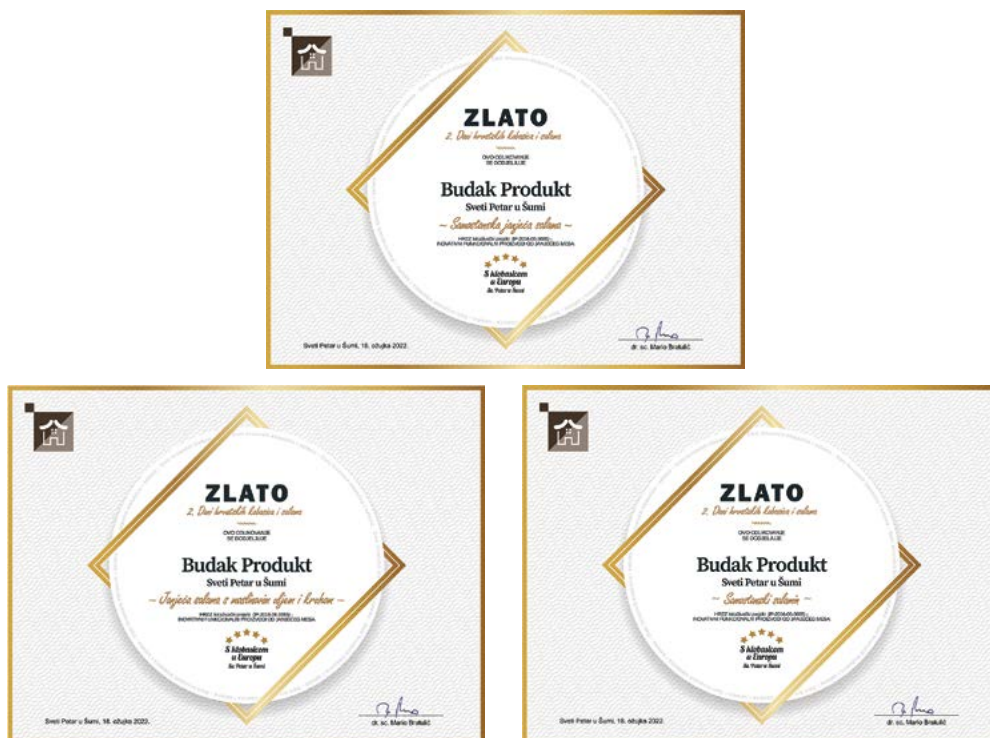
ZLATO
2. Dani hrvatskih kobasica i salama
OVO ODLIKOVANJE SE DODJELJUJE
Budak Produkt
Sveti Petar u Šumi
~ Samostanska janjeća salama ~
HRZZ istraživački projekt: [IP-2018-01-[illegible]] INOVATIVNI FUNKCIONALNI PROIZVODI OD JANJEĆEG MESA
S kobasicom u Europu
Sv. Petar u Šumi
Sveti Petar u Šumi, 18. ožujka 2022.
dr. sc. Mario Brakulić

ZLATO
2. Dani hrvatskih kobasica i salama
OVO ODLIKOVANJE SE DODJELJUJE
Budak Produkt
Sveti Petar u Šumi
~ Janjeća salama s maslinovim uljem i hrenom ~
HRZZ istraživački projekt: [IP-2018-01-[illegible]] INOVATIVNI FUNKCIONALNI PROIZVODI OD JANJEĆEG MESA
S kobasicom u Europu
Sv. Petar u Šumi
Sveti Petar u Šumi, 18. ožujka 2022.
dr. sc. Mario Brakulić

ZLATO
2. Dani hrvatskih kobasica i salama
OVO ODLIKOVANJE SE DODJELJUJE
Budak Produkt
Sveti Petar u Šumi
~ Samostanski salami ~
HRZZ istraživački projekt: [IP-2018-01-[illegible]] INOVATIVNI FUNKCIONALNI PROIZVODI OD JANJEĆEG MESA
S kobasicom u Europu
Sv. Petar u Šumi
Sveti Petar u Šumi, 18. ožujka 2022.
dr. sc. Mario Brakulić